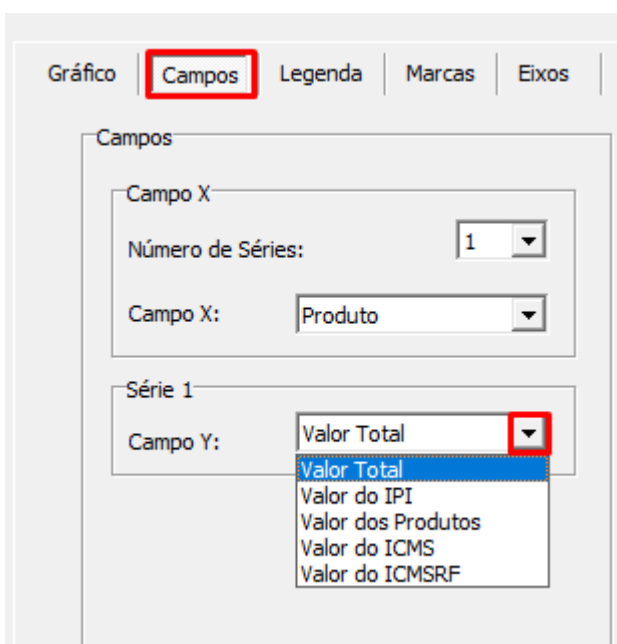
Gráfico | Campos | Legenda | Marcas | Eixos

Campos

Campo X

Número de Séries: 1

Campo X: Produto

Série 1

Campo Y: Valor Total

Valor Total
Valor do IPI
Valor dos Produtos
Valor do ICMS
Valor do ICMSRF